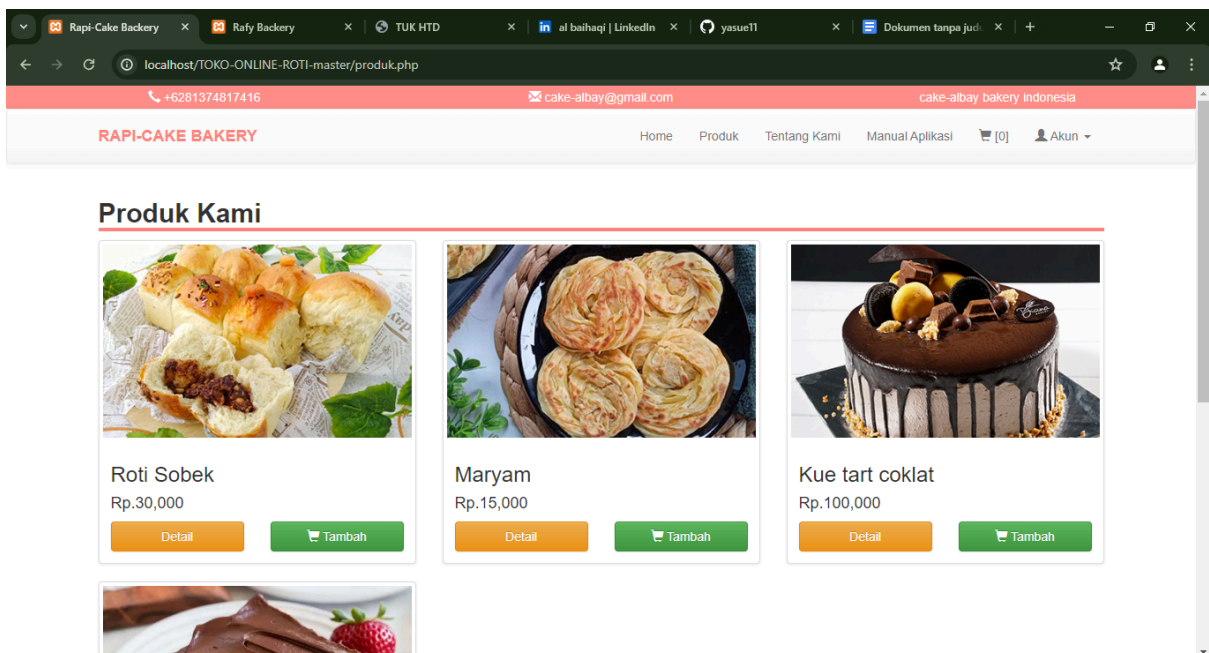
Rapi-Cake Backery × Rafy Backery × TUK HTD × al baihaqi | LinkedIn × yasue11 × Dokumen tanpa judu × +

localhost/TOKO-ONLINE-ROTI-master/produk.php

+6281374817416 cake-albay@gmail.com cake-albay bakery indonesia

RAPI-CAKE BAKERY

Home Produk Tentang Kami Manual Aplikasi [0] Akun

Produk Kami

Roti Sobek
Rp.30,000
Detail Tambah

Maryam
Rp.15,000
Detail Tambah

Kue tart coklat
Rp.100,000
Detail Tambah